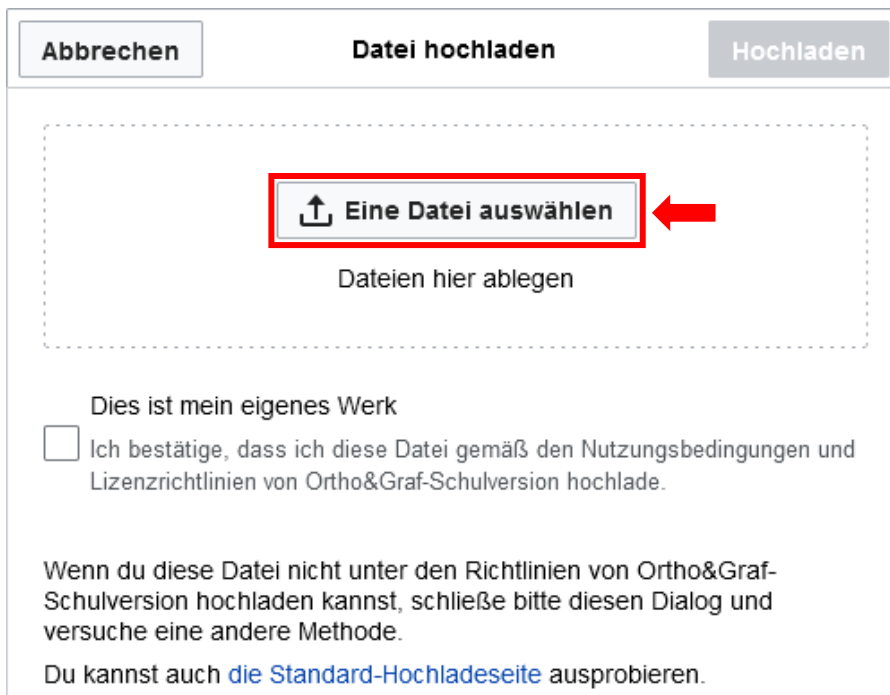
Abbrechen

Datei hochladen

Hochladen

Eine Datei auswählen

Dateien hier ablegen

Dies ist mein eigenes Werk

Ich bestätige, dass ich diese Datei gemäß den Nutzungsbedingungen und Lizenzrichtlinien von Ortho&Graf-Schulversion hochlade.

Wenn du diese Datei nicht unter den Richtlinien von Ortho&Graf-Schulversion hochladen kannst, schließe bitte diesen Dialog und versuche eine andere Methode.

Du kannst auch die Standard-Hochladeseite ausprobieren.